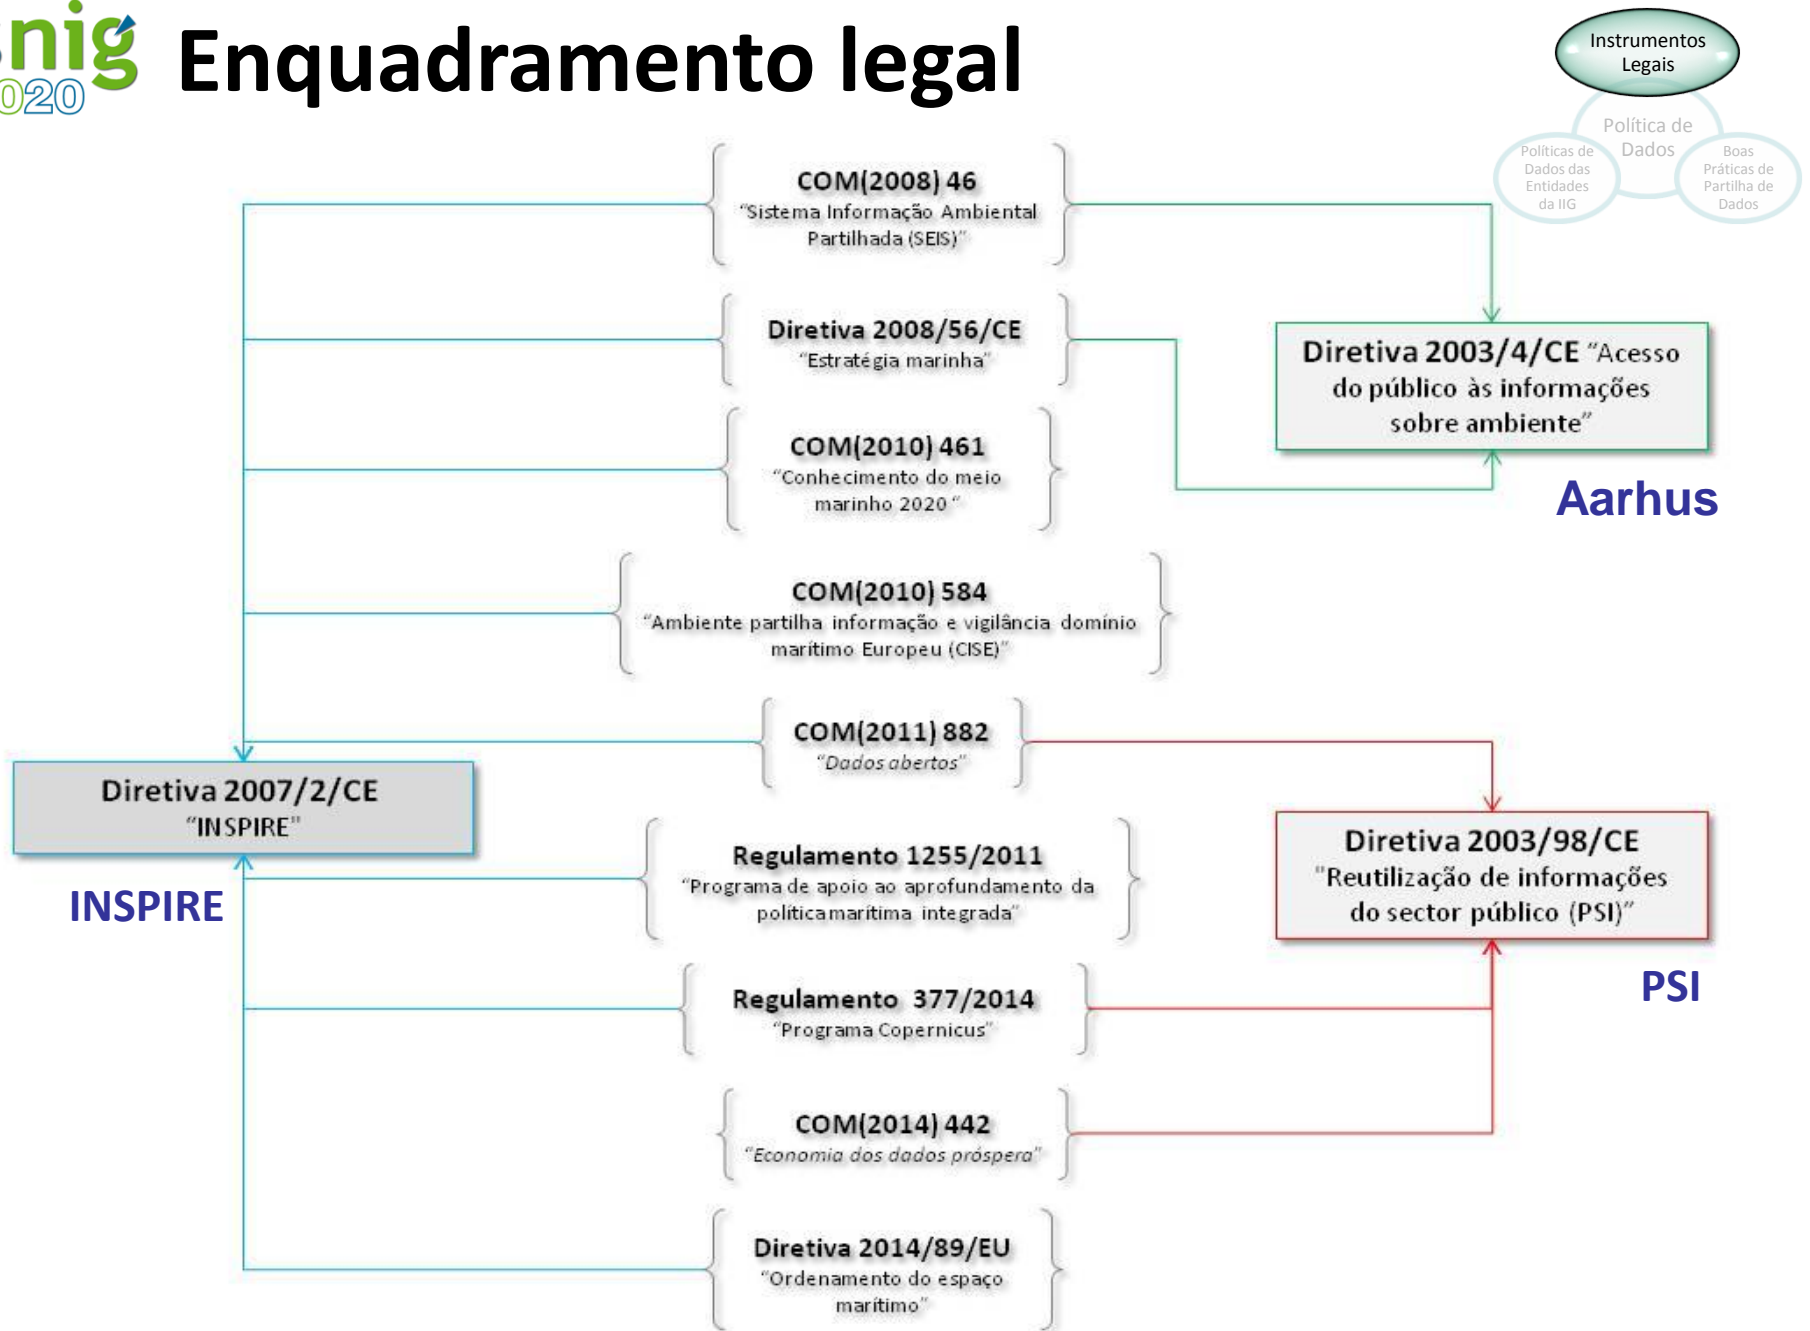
nig
020

Enquadramento legal

Instrumentos Legais

Política de Dados

Políticas de Dados das Entidades da IIG

Boas Práticas de Partilha de Dados

COM(2008) 46
"Sistema Informação Ambiental Partilhada (SEIS)"

Diretiva 2008/56/CE
"Estratégia marinha"

COM(2010) 461
"Conhecimento do meio marinho 2020"

COM(2010) 584
"Ambiente partilha informação e vigilância domínio marítimo Europeu (CISE)"

COM(2011) 882
"Dados abertos"

Regulamento 1255/2011
"Programa de apoio ao aprofundamento da política marítima integrada"

Regulamento 377/2014
"Programa Copernicus"

COM(2014) 442
"Economia dos dados próspera"

Diretiva 2014/89/EU
"Ordenamento do espaço marítimo"

Diretiva 2003/4/CE "Acesso do público às informações sobre ambiente"

Aarhus

Diretiva 2007/2/CE
"INSPIRE"

INSPIRE

Diretiva 2003/98/CE
"Reutilização de informações do sector público (PSI)"

PSI